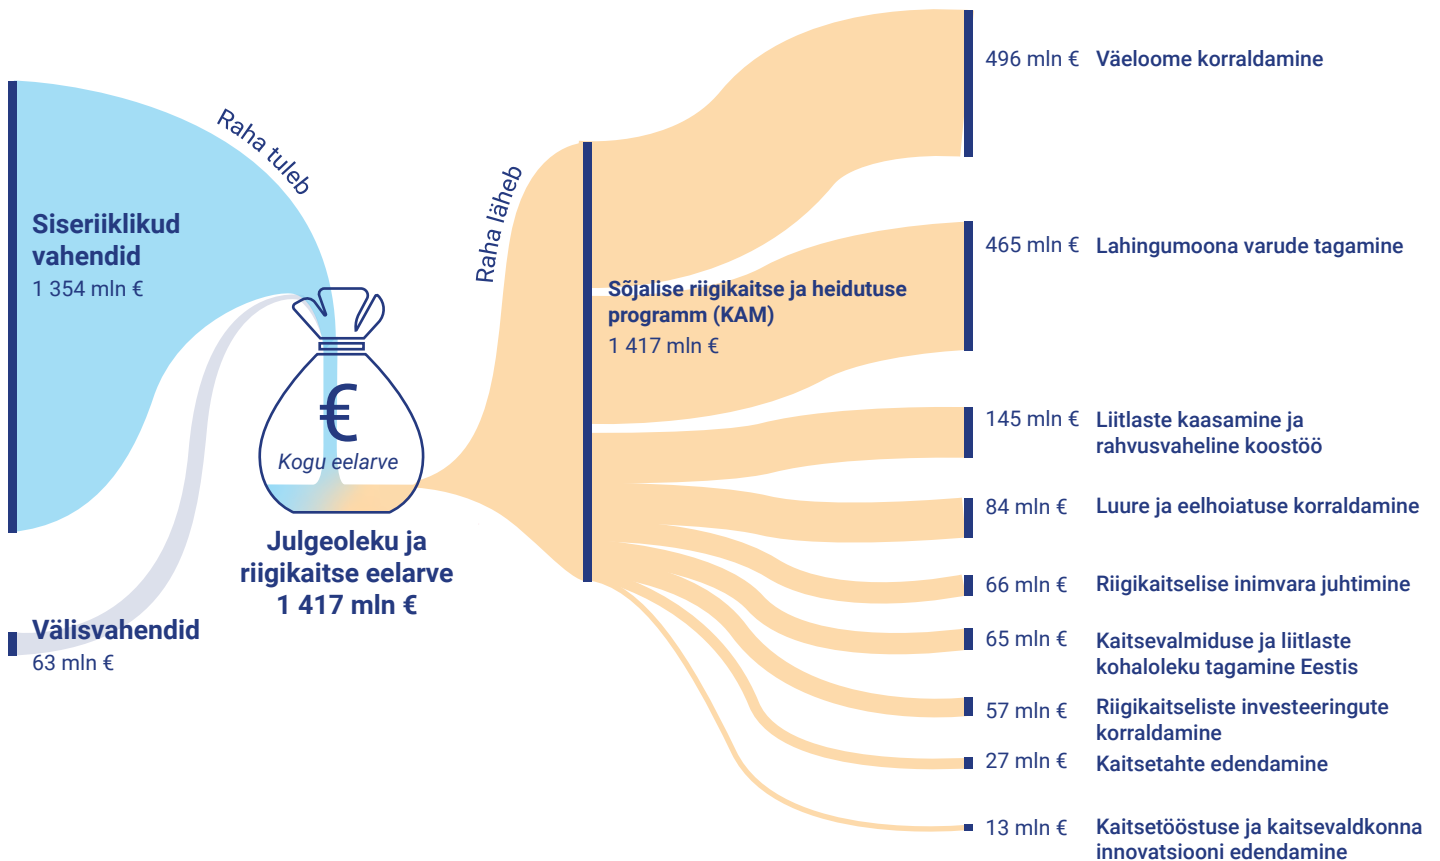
Raha tuleb

Siseriiklikud vahendid
1 354 mln €

Välisvahendid
63 mln €

€
Kogu eelarve

Julgeoleku ja riigikaitse eelarve
1 417 mln €

Raha läheb

Sõjalise riigikaitse ja heidutuse programm (KAM)
1 417 mln €

496 mln € Väeloome korraldamine

465 mln € Lahingumoona varude tagamine

145 mln € Liitlaste kaasamine ja rahvusvaheline koostöö

84 mln € Luure ja eelhoiatuse korraldamine

66 mln € Riigikaitselise inimvara juhtimine

65 mln € Kaitsevalmiduse ja liitlaste kohaloleku tagamine Eestis

57 mln € Riigikaitseliste investeeringute korraldamine

27 mln € Kaitsetahte edendamine

13 mln € Kaitsetööstuse ja kaitsevaldkonna innovatsiooni edendamine